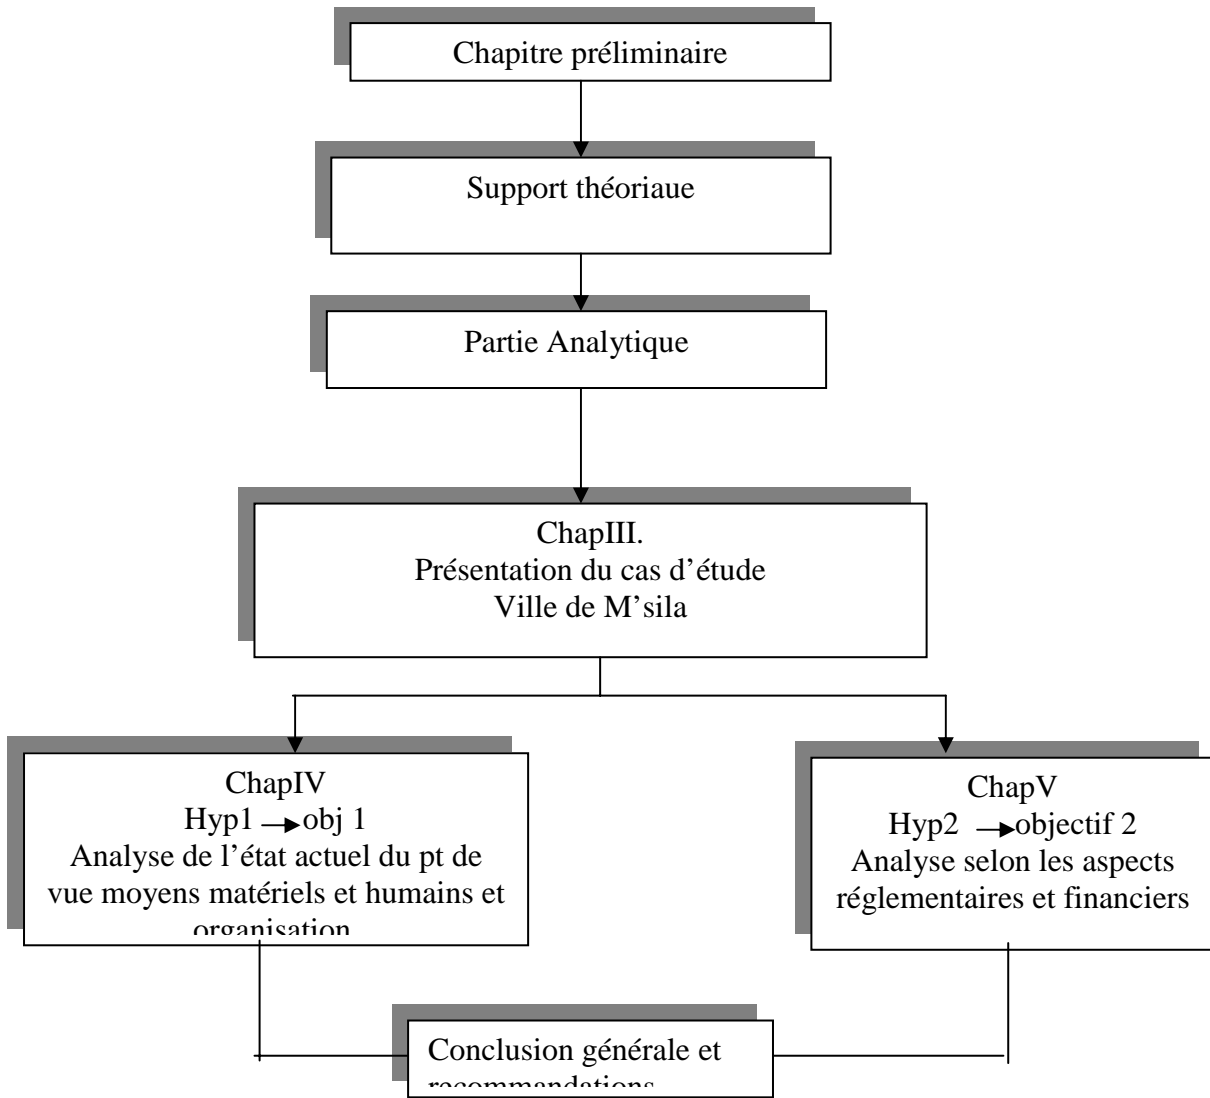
Chapitre préliminaire

Support théoriaue

Partie Analytique

ChapIII.
Présentation du cas d'étude
Ville de M'sila

ChapIV
Hyp1 → obj 1
Analyse de l'état actuel du pt de vue moyens matériels et humains et organisation

ChapV
Hyp2 → objectif 2
Analyse selon les aspects réglementaires et financiers

Conclusion générale et recommandations